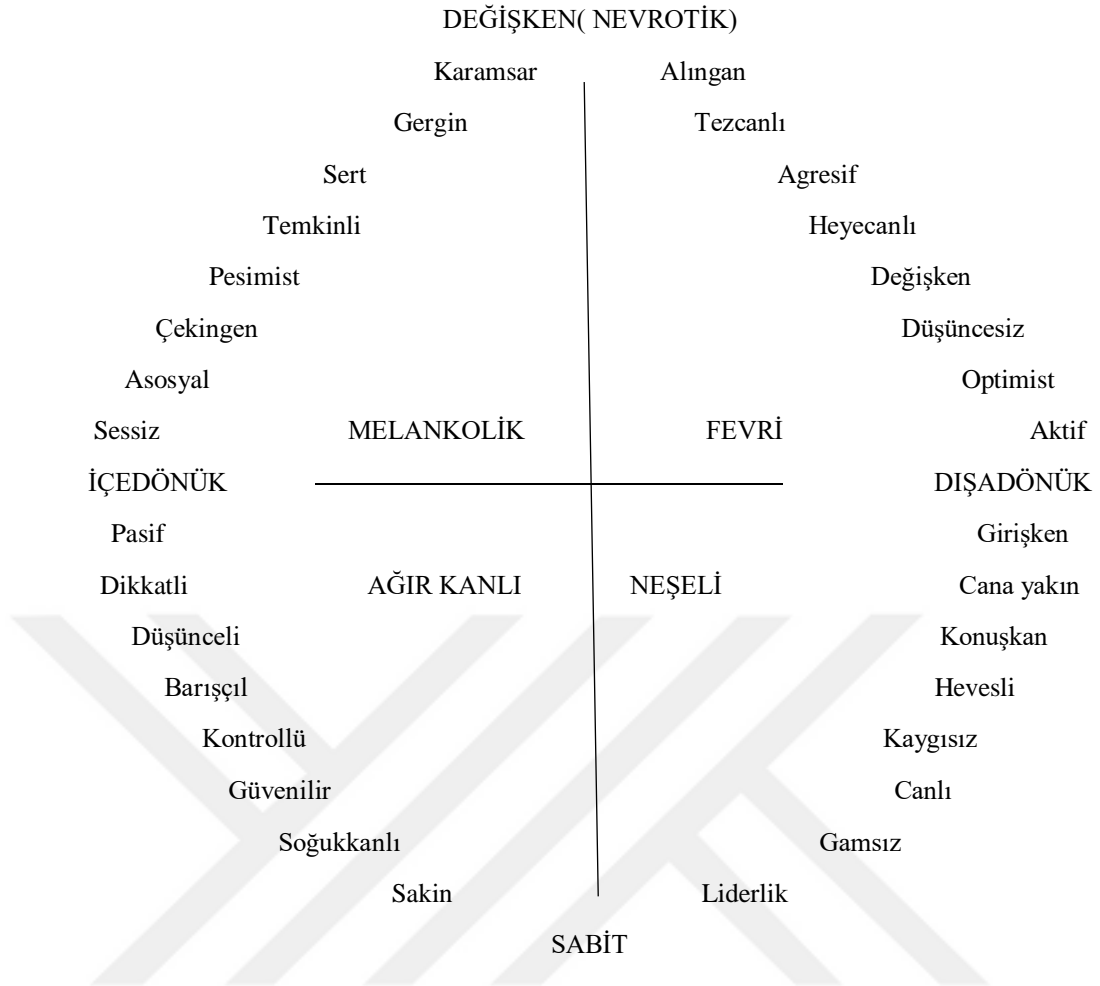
DEĞİŞKEN( NEVROTİK)

Karamsar

Alıngan

Gergin

Tezcanlı

Sert

Agresif

Temkinli

Heyecanlı

Pesimist

Değişken

Çekingen

Düşüncesiz

Asosyal

Optimist

Sessiz

MELANKOLİK

FEVRİ

Aktif

İÇEDÖNÜK

DIŞADÖNÜK

Pasif

Girişken

Dikkatli

AĞIR KANLI

NEŞELİ

Cana yakın

Düşünceli

Konuşkan

Barışçıl

Hevesli

Kontrollü

Kaygısız

Güvenilir

Canlı

Soğukkanlı

Gamsız

Sakin

Liderlik

SABİT